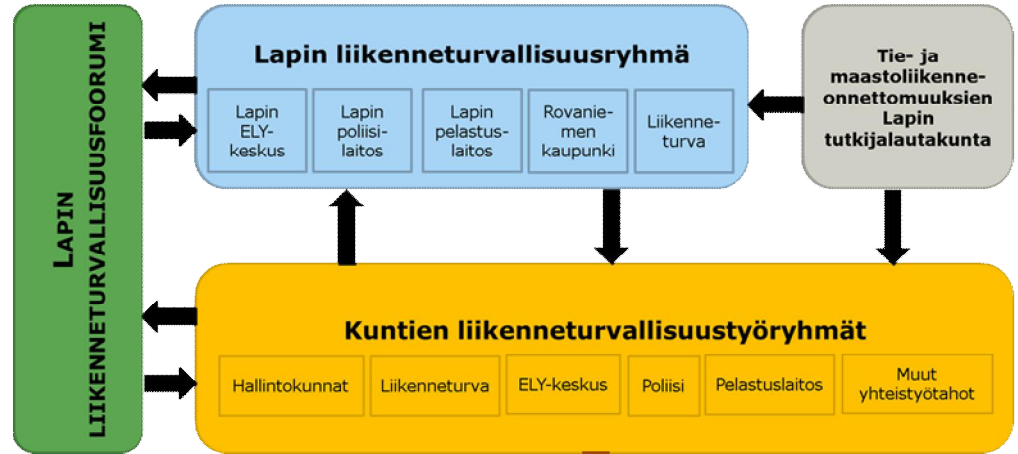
LAPIN LIIKENNETURVALLISUUSFOORUMI

Lapin liikenneturvallisuusryhmä

Lapin ELY-keskus

Lapin poliisilaitos

Lapin pelastuslaitos

Rovaniemen kaupunki

Liikenneturva

Tie- ja maastoliikenneonnettomuuksien Lapin tutkijalautakunta

Kuntien liikenneturvallisuustyöryhmät

Hallintokunnat

Liikenneturva

ELY-keskus

Poliisi

Pelastuslaitos

Muut yhteistyötahot